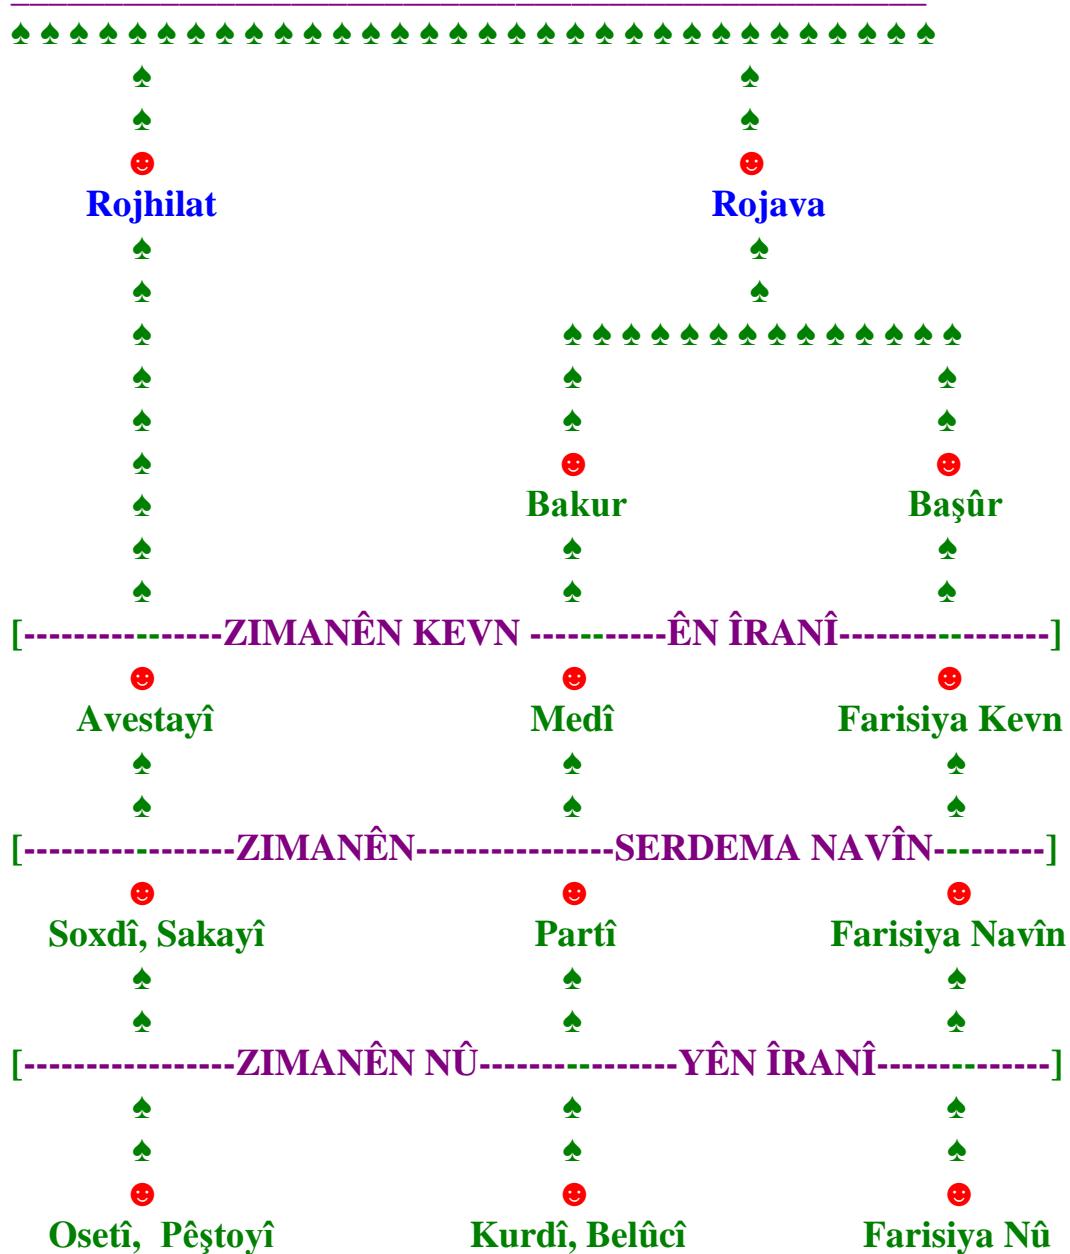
Rojhilat

Rojava

Bakur

Başûr

[--------------ZIMANÊN KEVN -----------ÊN ÎRANÎ----------------]

Avestayî

Medî

Farisiya Kevn

[---------------ZIMANÊN---------------SERDEMA NAVÎN----------]

Soxdî, Sakayî

Partî

Farisiya Navîn

[----------------ZIMANÊN NÛ---------------YÊN ÎRANÎ-------------]

Osetî, Pêştoyî

Kurdî, Belûcî

Farisiya Nû